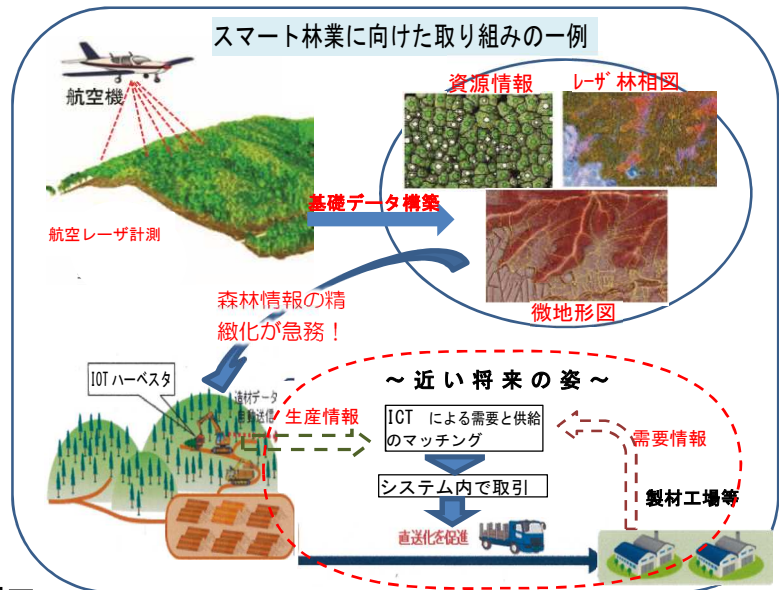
スマート林業に向けた取り組みの一例

航空機

航空レーザ計測

基礎データ構築

資源情報

レーザ林相図

微地形図

森林情報の精緻化が急務！

IOTハーベスタ

造材データ
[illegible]

生産情報

～近い将来の姿～

ICT による需要と供給のマッチング

システム内で取引

需要情報

製材工場等

直送化を促進